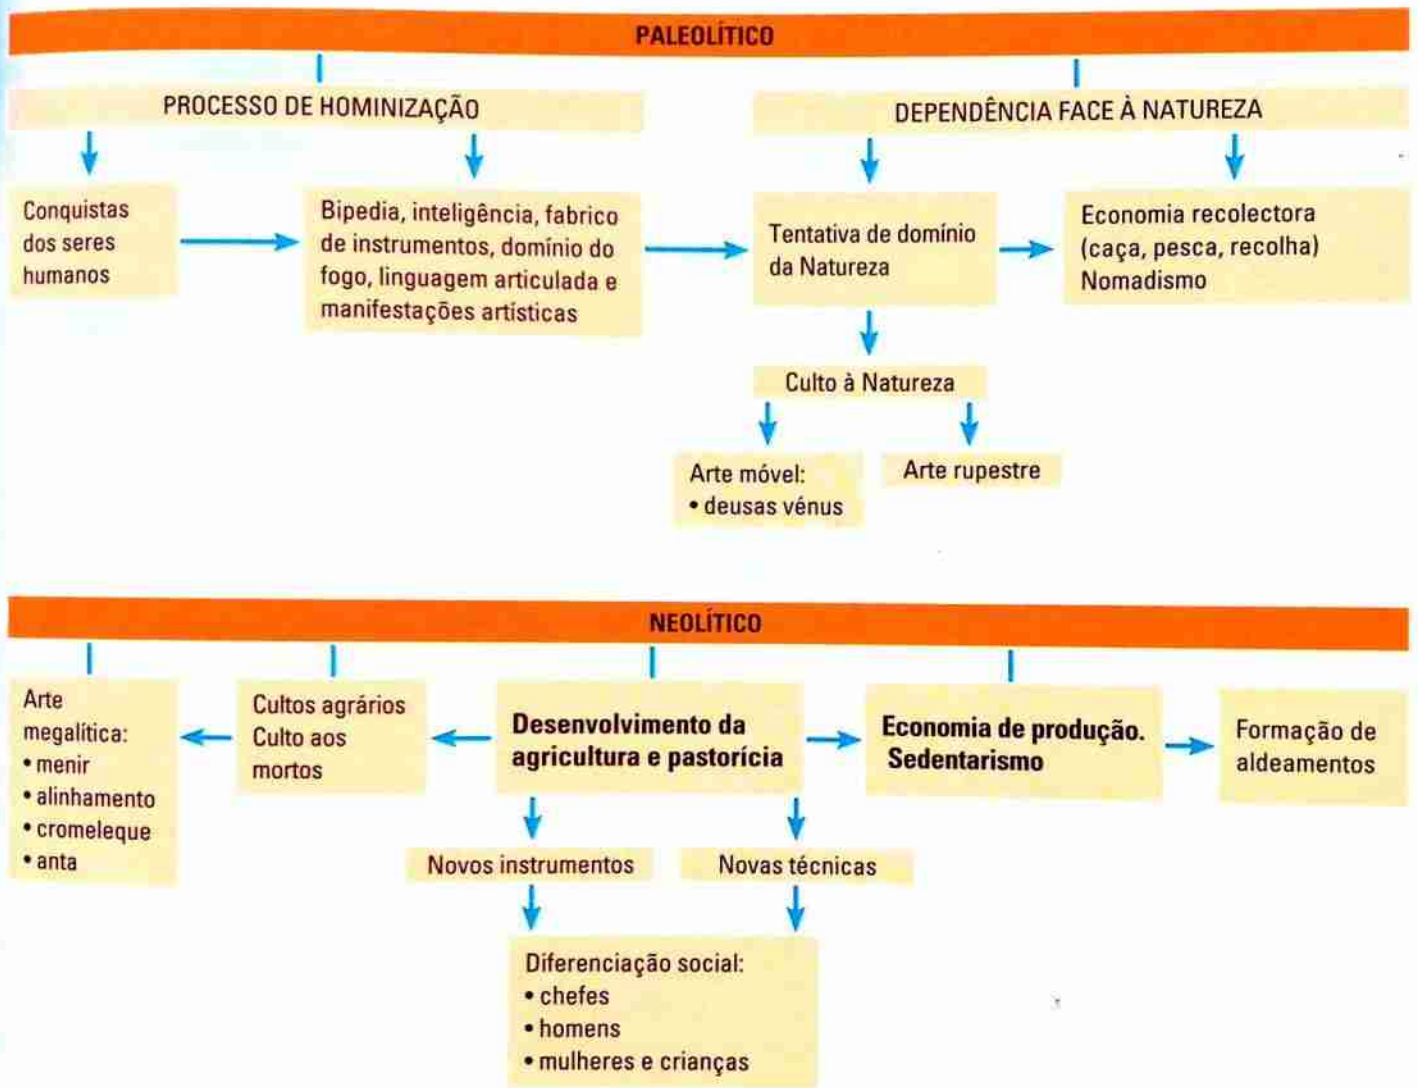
PALEOLÍTICO

PROCESSO DE HOMINIZAÇÃO

DEPENDÊNCIA FACE À NATUREZA

Conquistas dos seres humanos

Bipedia, inteligência, fabrico de instrumentos, domínio do fogo, linguagem articulada e manifestações artísticas

Tentativa de domínio da Natureza

Economia recolectora (caça, pesca, recolha) Nomadismo

Culto à Natureza

Arte móvel:
• deusas vénus

Arte rupestre

NEOLÍTICO

Arte megalítica:
• menir
• alinhamento
• cromeleque
• anta

Cultos agrários
Culto aos mortos

Desenvolvimento da agricultura e pastorícia

Economia de produção.
Sedentarismo

Formação de aldeamentos

Novos instrumentos

Novas técnicas

Diferenciação social:
• chefes
• homens
• mulheres e crianças